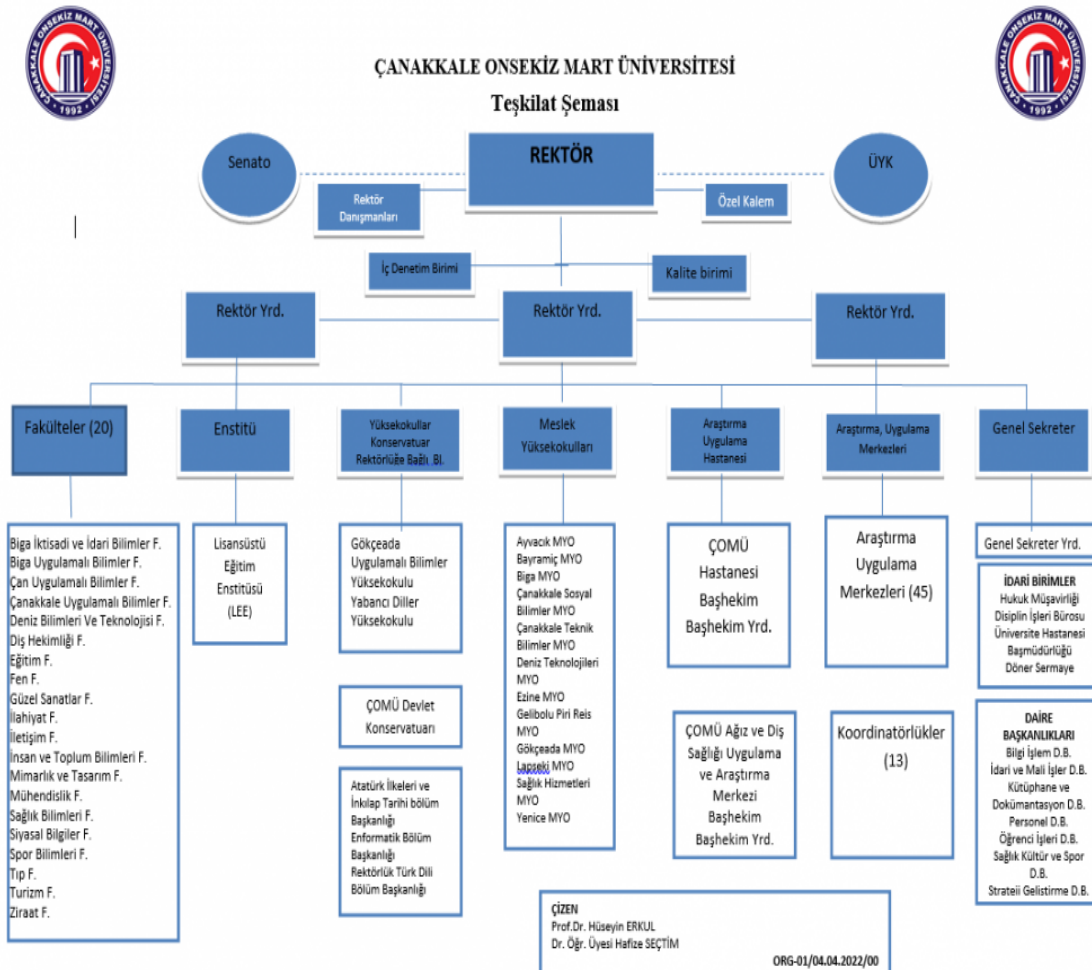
ÇANAKKALE ONSEKİZ MART ÜNİVERSİTESİ 1992

ÇANAKKALE ONSEKİZ MART ÜNİVERSİTESİ
Teşkilat Şeması

Senato

REKTÖR

ÜYK

Rektör Danışmanları

Özel Kalem

İç Denetim Birimi

Kalite birimi

Rektör Yrd.

Rektör Yrd.

Rektör Yrd.

Fakülteler (20)

Enstitü

Yüksekokullar Konservatuar Rektörlüğe Bağlı .Bl.

Meslek Yüksekokulları

Araştırma Uygulama Hastanesi

Araştırma, Uygulama Merkezleri

Genel Sekreter

Biga İktisadi ve İdari Bilimler F.
Biga Uygulamalı Bilimler F.
Çan Uygulamalı Bilimler F.
Çanakkale Uygulamalı Bilimler F.
Deniz Bilimleri Ve Teknolojisi F.
Diş Hekimliği F.
Eğitim F.
Fen F.
Güzel Sanatlar F.
İlahiyat F.
İletişim F.
İnsan ve Toplum Bilimleri F.
Mimarlık ve Tasarım F.
Mühendislik F.
Sağlık Bilimleri F.
Siyasal Bilgiler F.
Spor Bilimleri F.
Tıp F.
Turizm F.
Ziraat F.

Lisansüstü Eğitim Enstitüsü (LEE)

Gökçeada Uygulamalı Bilimler Yüksekokulu
Yabancı Diller Yüksekokulu

ÇOMÜ Devlet Konservatuarı

Atatürk İlkeleri ve İnkılap Tarihi bölüm Başkanlığı
Enformatik Bölüm Başkanlığı
Rektörlük Türk Dili Bölüm Başkanlığı

Ayvacık MYO
Bayramiç MYO
Biga MYO
Çanakkale Sosyal Bilimler MYO
Çanakkale Teknik Bilimler MYO
Deniz Teknolojileri MYO
Ezine MYO
Gelibolu Piri Reis MYO
Gökçeada MYO
Lapseki MYO
Sağlık Hizmetleri MYO
Yenice MYO

ÇOMÜ Hastanesi Başhekim Başhekim Yrd.

ÇOMÜ Ağız ve Diş Sağlığı Uygulama ve Araştırma Merkezi Başhekim Başhekim Yrd.

Araştırma Uygulama Merkezleri (45)

Koordinatörlükler (13)

Genel Sekreter Yrd.

İDARİ BİRİMLER
Hukuk Müşavirliği
Disiplin İşleri Bürosu
Üniversite Hastanesi Başmüdürlüğü
Döner Sermaye

DAİRE BAŞKANLIKLARI
Bilgi İşlem D.B.
İdari ve Mali İşler D.B.
Kütüphane ve Dokümantasyon D.B.
Personel D.B.
Öğrenci İşleri D.B.
Sağlık Kültür ve Spor D.B.
Strateji Geliştirme D.B.

ÇİZEN
Prof.Dr. Hüseyin ERKUL
Dr. Öğr. Üyesi Hafize SEÇTİM

ORG-01/04.04.2022/00